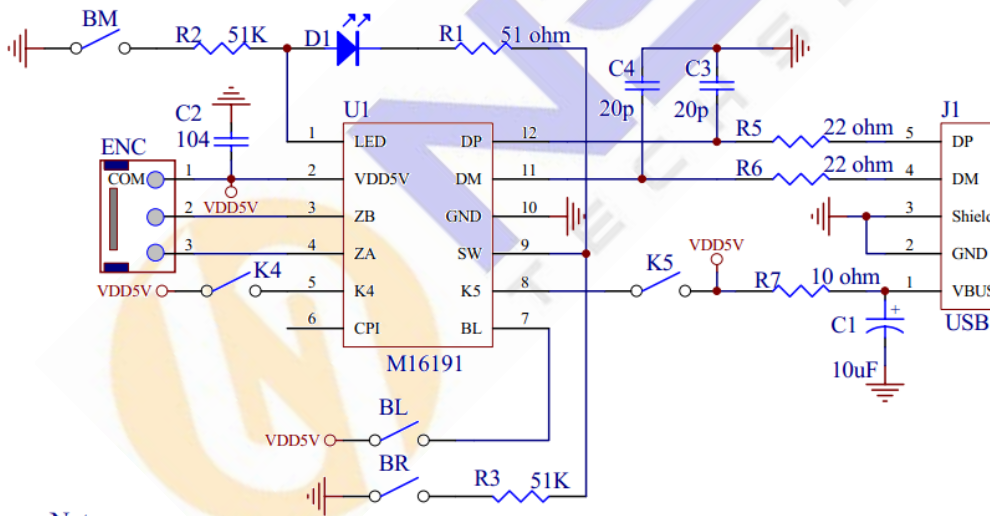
BM
R2 51K
D1
R1 51 ohm
C4
C3
20p
20p
C2
104
U1
ENC
COM
1
2
3
VDD5V
1 LED
2 VDD5V
3 ZB
4 ZA
5 K4
6 CPI
DP 12
DM 11
GND 10
SW 9
K5 8
BL 7
M16191
K4
VDD5V
R5 22 ohm
R6 22 ohm
J1
5 DP
4 DM
3 Shield
2 GND
1 VBUS
USB
K5
VDD5V
R7 10 ohm
C1
10uF
BL
VDD5V
BR
R3 51K